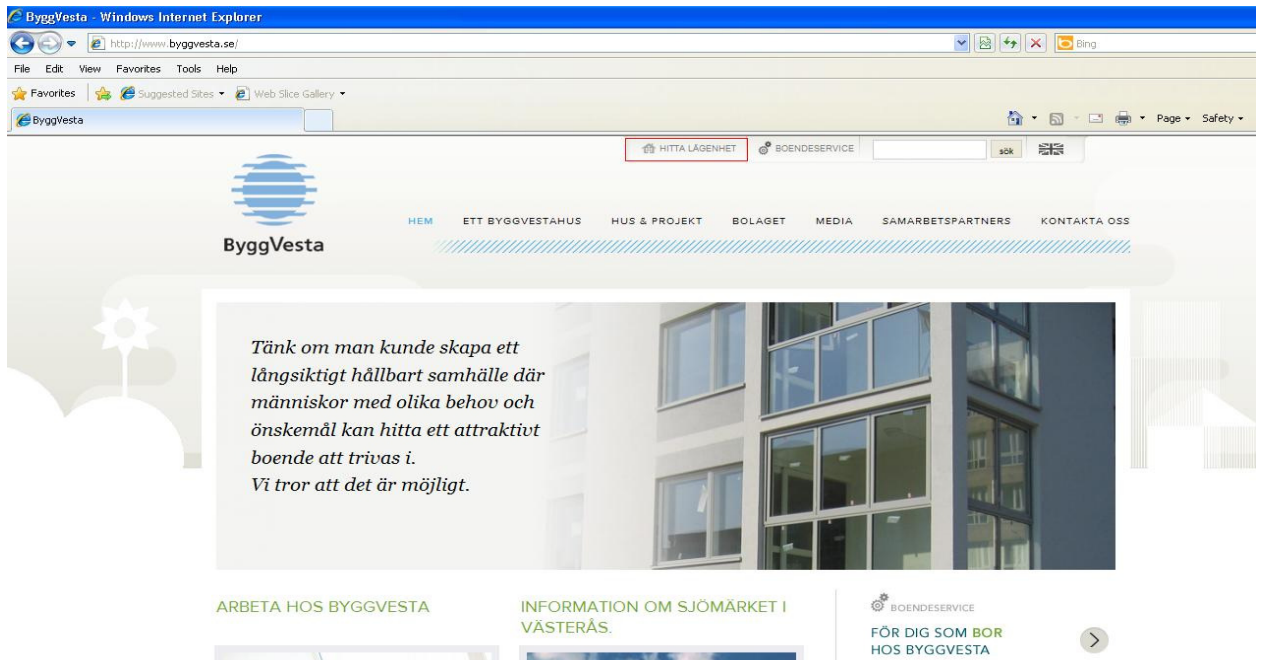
ByggVesta - Windows Internet Explorer

http://www.byggvesta.se/

Bing

File Edit View Favorites Tools Help

Favorites Suggested Sites ▾ Web Slice Gallery ▾

ByggVesta

Page ▾ Safety ▾

HITTA LÄGENHET BOENDESERVICE sök

ByggVesta

HEM ETT BYGGVESTAHUS HUS & PROJEKT BOLAGET MEDIA SAMARBETSPARTNERS KONTAKTA OSS

Tänk om man kunde skapa ett långsiktigt hållbart samhälle där människor med olika behov och önskemål kan hitta ett attraktivt boende att trivas i.
Vi tror att det är möjligt.

ARBETA HOS BYGGVESTA

INFORMATION OM SJÖMÄRKET I VÄSTERÅS.

BOENDESERVICE

FÖR DIG SOM BOR HOS BYGGVESTA